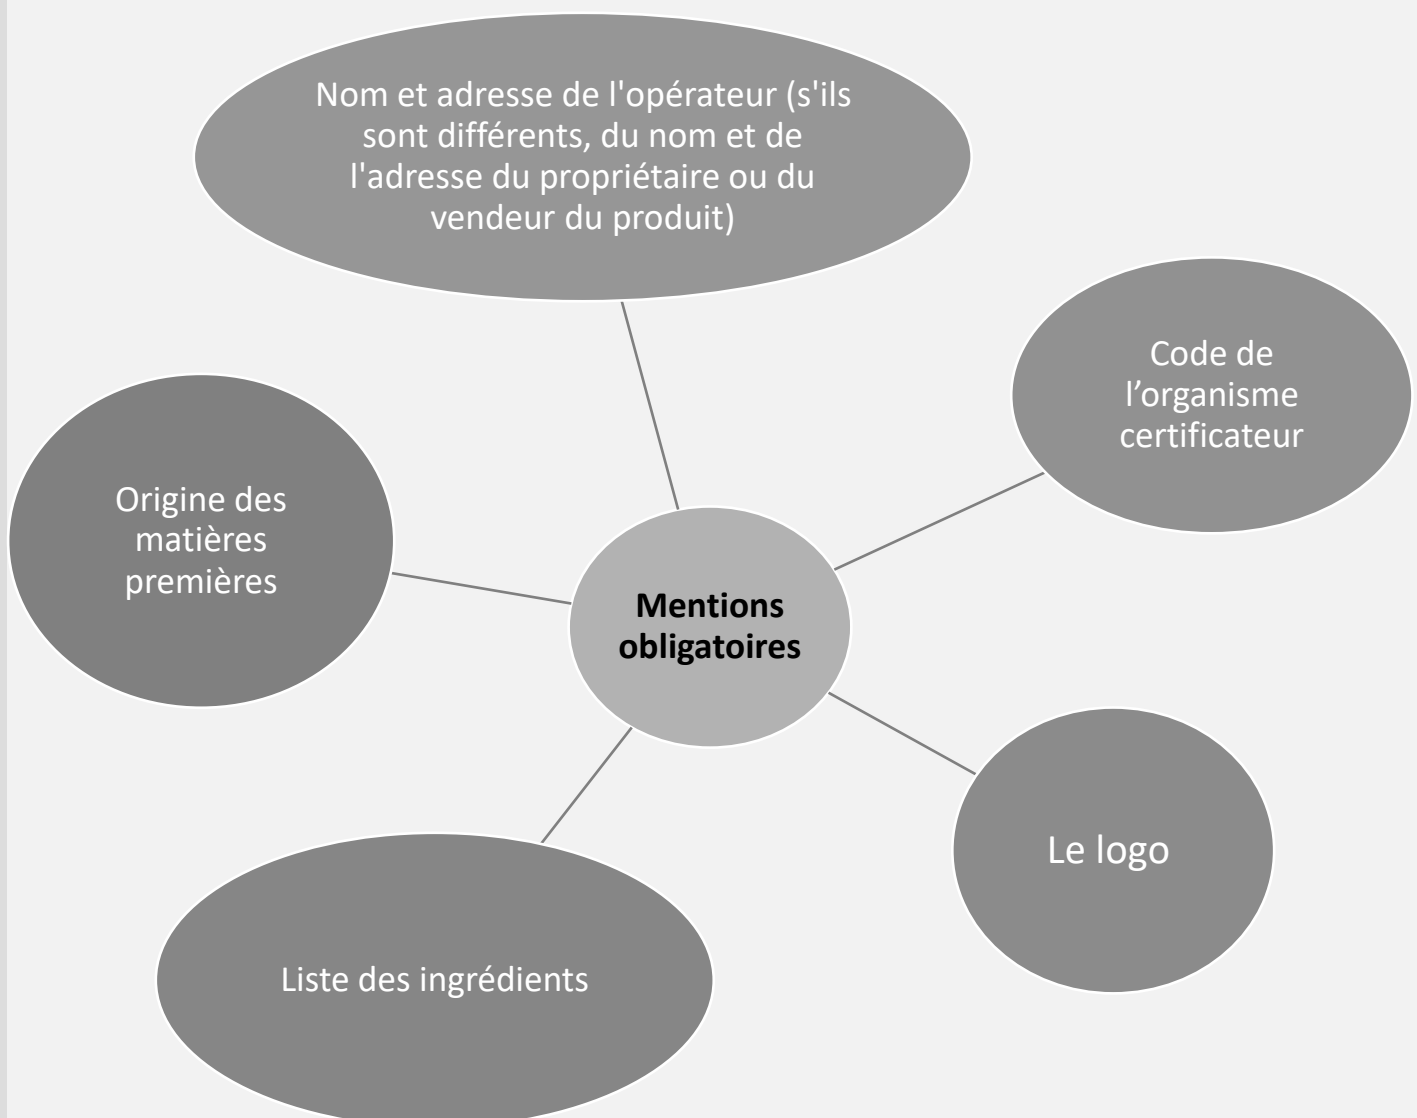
Nom et adresse de l'opérateur (s'ils sont différents, du nom et de l'adresse du propriétaire ou du vendeur du produit)

Code de l’organisme certificateur

Origine des matières premières

Mentions obligatoires

Le logo

Liste des ingrédients